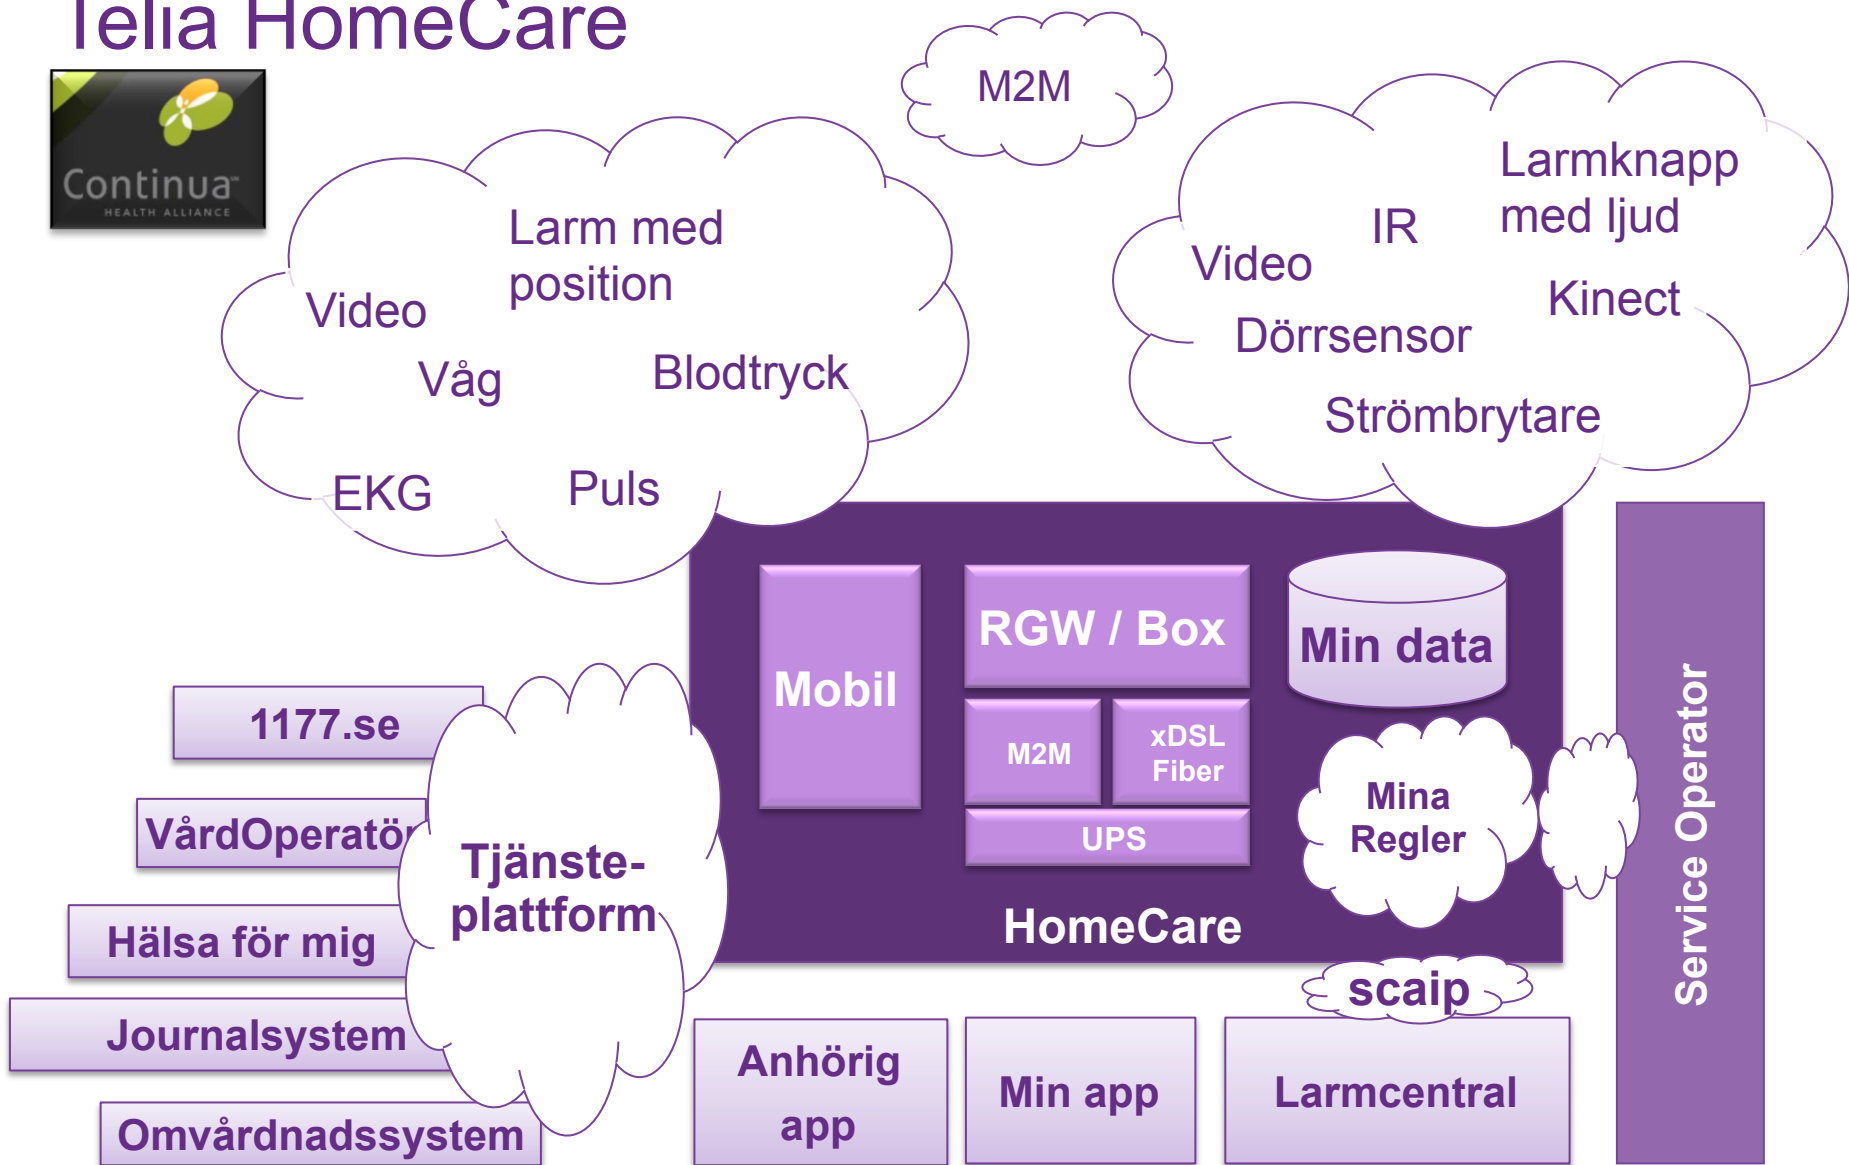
Telia HomeCare

Continua
HEALTH ALLIANCE

M2M

Larm med position
Video
Våg
Blodtryck
EKG
Puls

Larmknapp med ljud
IR
Video
Kinect
Dörrsensor
Strömbrytare

Mobil
RGW / Box
M2M
xDSL Fiber
UPS
Min data
Mina Regler
HomeCare

Service Operator

1177.se
VårdOperatör
Hälsa för mig
Journalsystem
Omvårdnadssystem

Tjänsteplattform

scaip

Anhörig app
Min app
Larmcentral